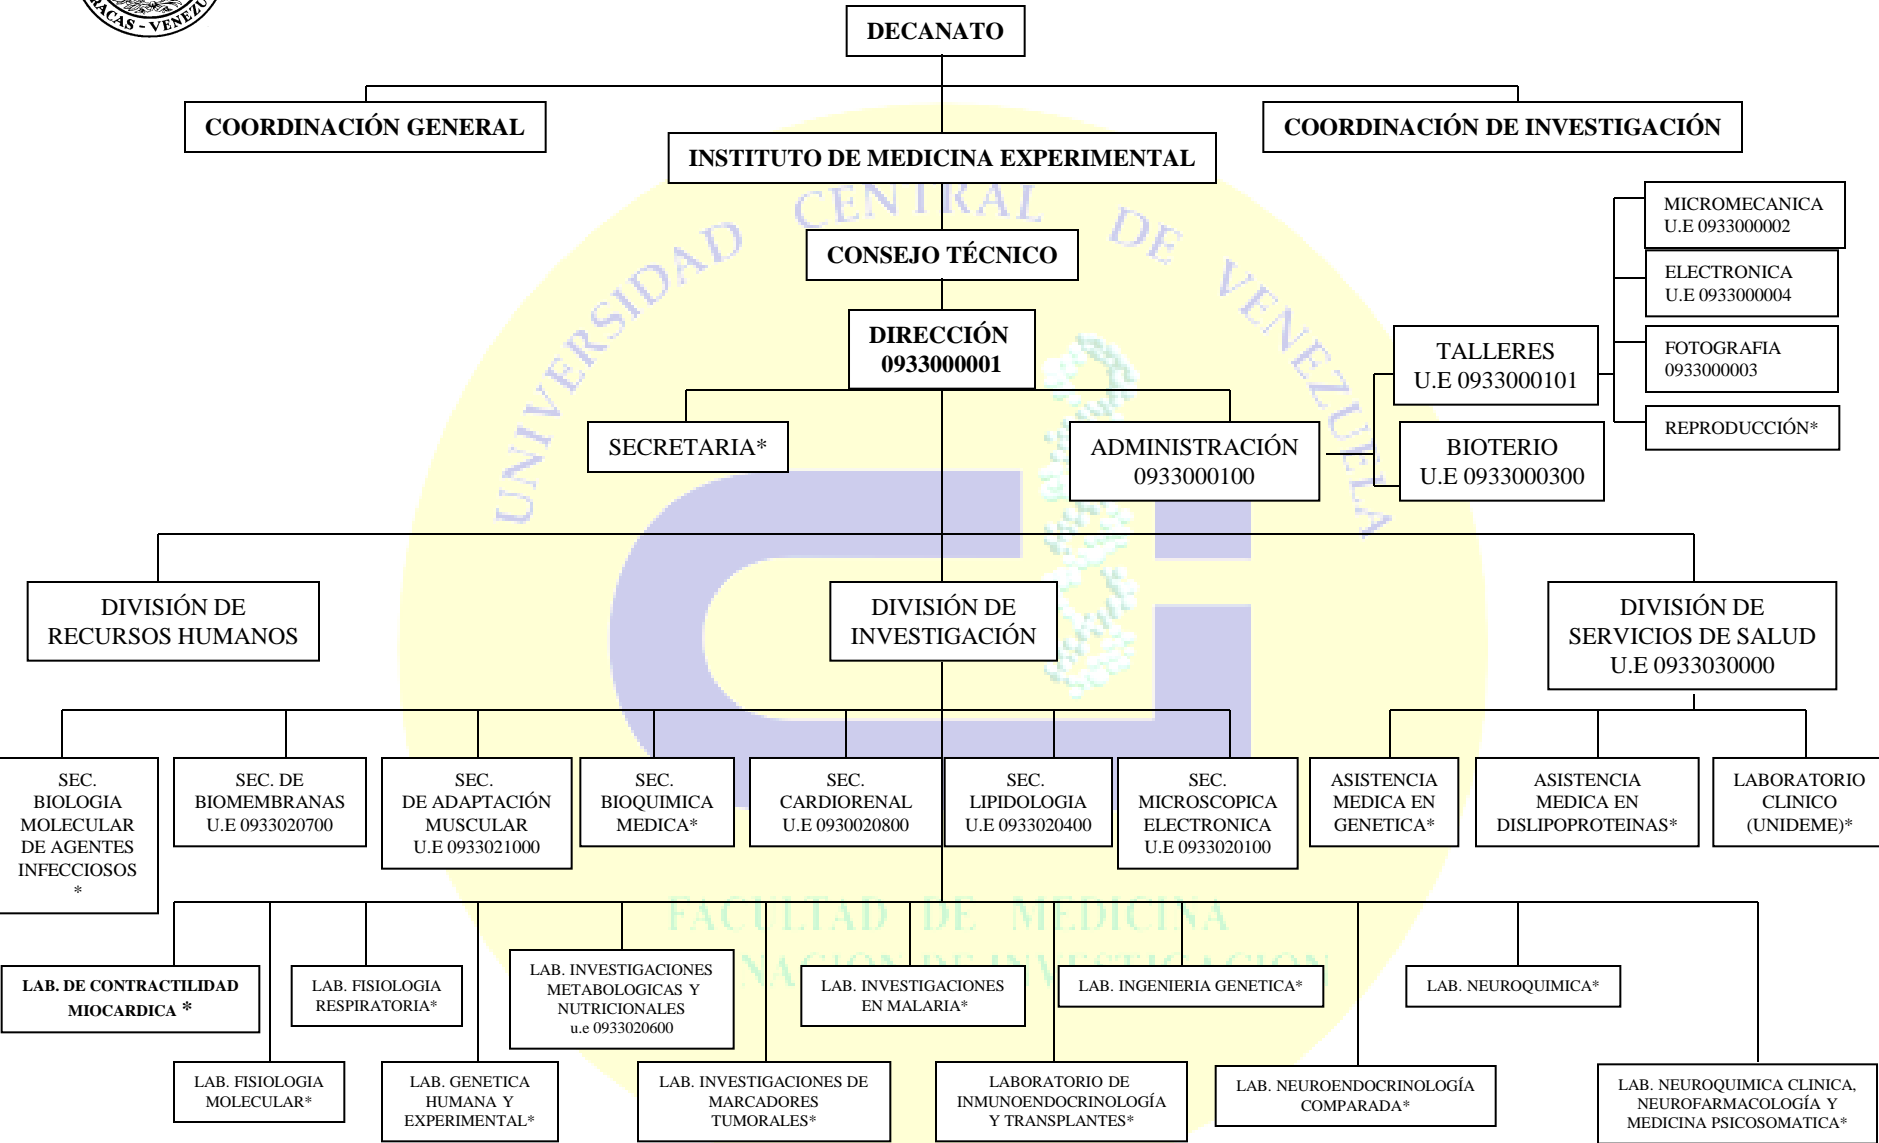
ACAS - VENEZU

DECANATO

COORDINACIÓN GENERAL

COORDINACIÓN DE INVESTIGACIÓN

INSTITUTO DE MEDICINA EXPERIMENTAL

UNIVERSIDAD CENTRAL DE VENEZUELA

CONSEJO TÉCNICO

DIRECCIÓN
0933000001

MICROMECANICA
U.E 0933000002

ELECTRONICA
U.E 0933000004

FOTOGRAFIA
0933000003

REPRODUCCIÓN*

TALLERES
U.E 0933000101

BIOTERIO
U.E 0933000300

SECRETARIA*

ADMINISTRACIÓN
0933000100

DIVISIÓN DE RECURSOS HUMANOS

DIVISIÓN DE INVESTIGACIÓN

DIVISIÓN DE SERVICIOS DE SALUD
U.E 0933030000

SEC. BIOLOGIA MOLECULAR DE AGENTES INFECCIOSOS *

SEC. DE BIOMEMBRANAS
U.E 0933020700

SEC. DE ADAPTACIÓN MUSCULAR
U.E 0933021000

SEC. BIOQUIMICA MEDICA*

SEC. CARDIORENAL
U.E 0930020800

SEC. LIPIDOLOGIA
U.E 0933020400

SEC. MICROSCOPICA ELECTRONICA
U.E 0933020100

ASISTENCIA MEDICA EN GENETICA*

ASISTENCIA MEDICA EN DISLIPOPROTEINAS*

LABORATORIO CLINICO (UNIDEME)*

FACULTAD DE MEDICINA
COORDINACIÓN DE INVESTIGACIÓN

LAB. DE CONTRACTILIDAD MIOCARDICA *

LAB. FISIOLOGIA RESPIRATORIA*

LAB. INVESTIGACIONES METABOLICAS Y NUTRICIONALES
u.e 0933020600

LAB. INVESTIGACIONES EN MALARIA*

LAB. INGENIERIA GENETICA*

LAB. NEUROQUIMICA*

LAB. FISIOLOGIA MOLECULAR*

LAB. GENETICA HUMANA Y EXPERIMENTAL*

LAB. INVESTIGACIONES DE MARCADORES TUMORALES*

LABORATORIO DE INMUNOENDOCRINOLOGÍA Y TRANSPLANTES*

LAB. NEUROENDOCRINOLOGÍA COMPARADA*

LAB. NEUROQUIMICA CLINICA, NEUROFARMACOLOGÍA Y MEDICINA PSICOSOMATICA*